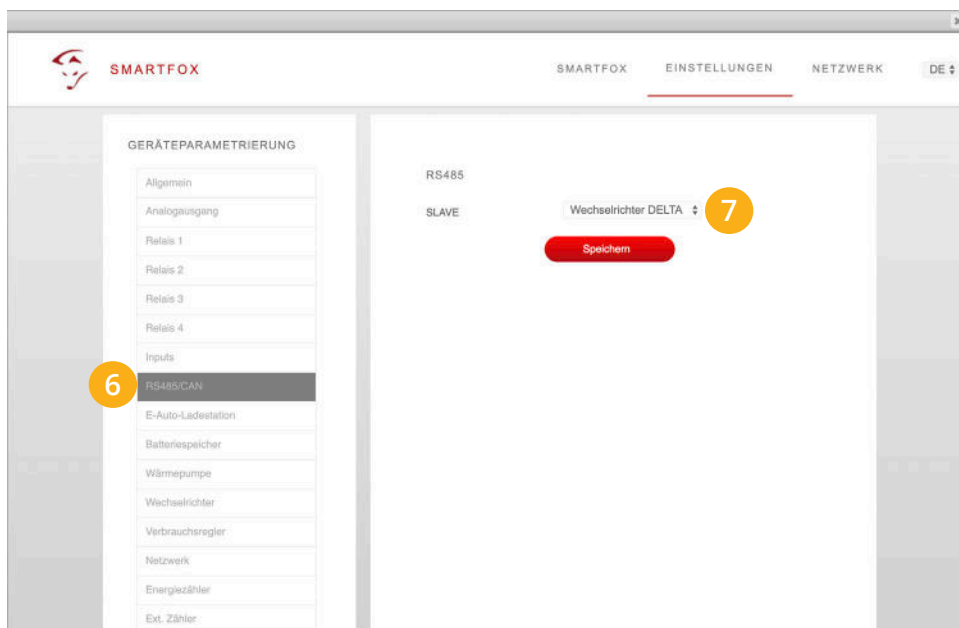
SMARTFOX

SMARTFOX EINSTELLUNGEN NETZWERK DE

GERÄTEPARAMETRIERUNG

Allgemein
Analogausgang
Relais 1
Relais 2
Relais 3
Relais 4
Inputs
6
RS485/CAN
E-Auto-Ladestation
Batteriespeicher
Wärmepumpe
Wechselrichter
Verbrauchsregler
Netzwerk
Energiezähler
Ext. Zähler

RS485

SLAVE Wechselrichter DELTA 7

Speichern